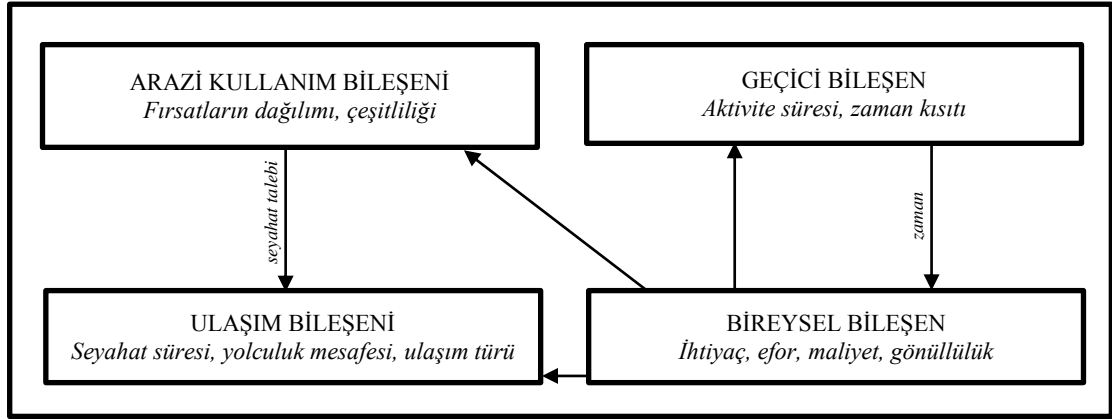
ARAZİ KULLANIM BİLEŞENİ
*Fırsatların dağılımı, çeşitliliği*

GEÇİCİ BİLEŞEN
*Aktivite süresi, zaman kısıtı*

*seyahat talebi*

*zaman*

ULAŞIM BİLEŞENİ
*Seyahat süresi, yolculuk mesafesi, ulaşım türü*

BİREYSEL BİLEŞEN
*İhtiyaç, efor, maliyet, gönüllülük*